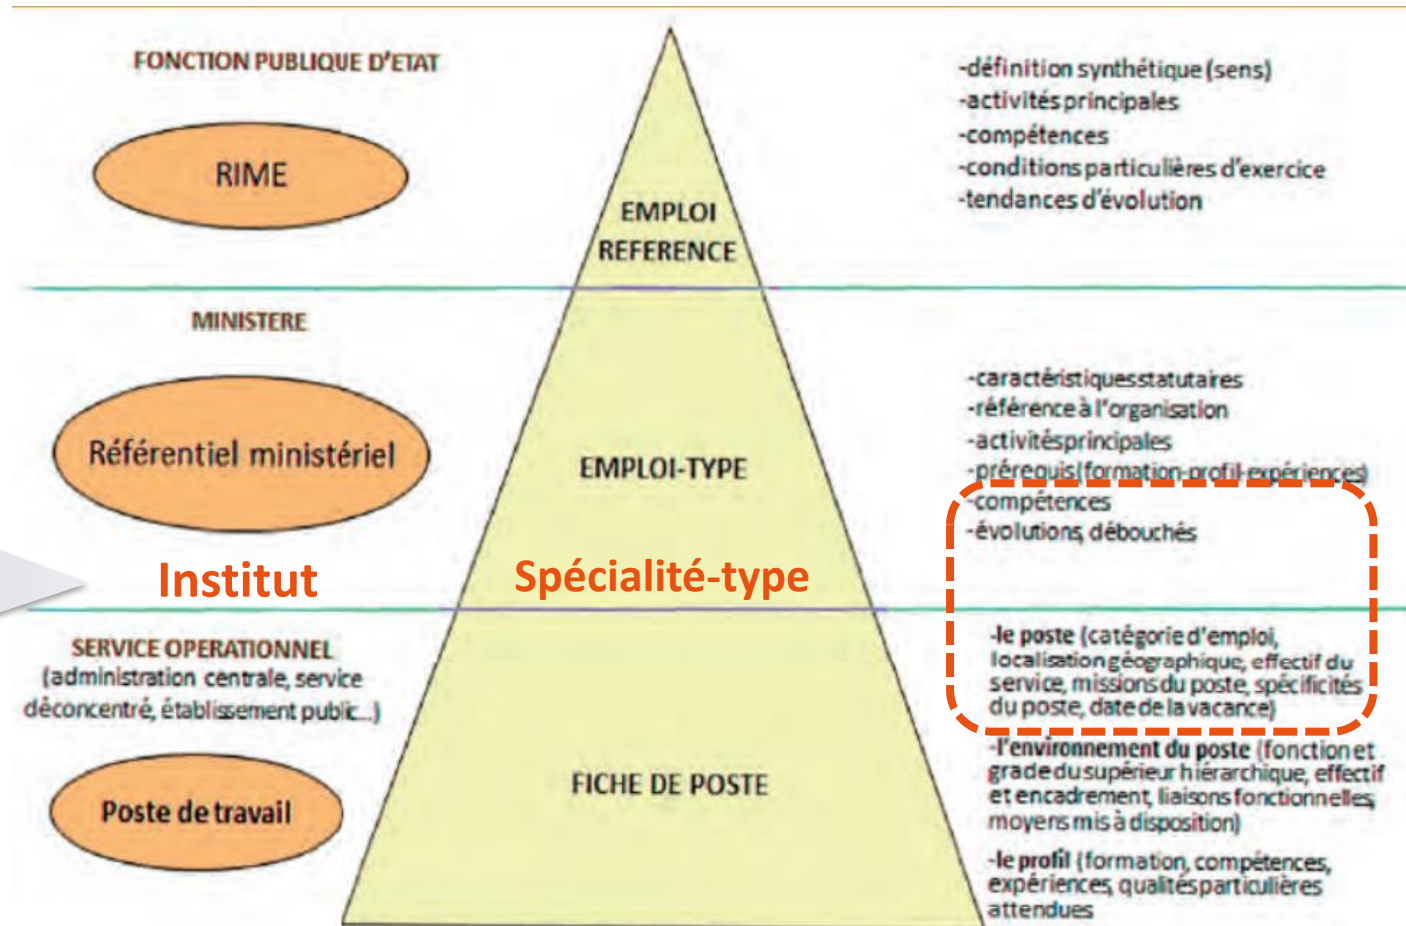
FONCTION PUBLIQUE D'ETAT

RIME

EMPLOI REFERENCE

-définition synthétique (sens)
-activités principales
-compétences
-conditions particulières d'exercice
-tendances d'évolution

MINISTERE

Référentiel ministériel

EMPLOI-TYPE

-caractéristiques statutaires
-référence à l'organisation
-activités principales
-prérequis (formation-profil-expériences)
-compétences
-évolutions, débouchés

Institut

Spécialité-type

SERVICE OPERATIONNEL (administration centrale, service déconcentré, établissement public...)

Poste de travail

FICHE DE POSTE

-le poste (catégorie d'emploi, localisation géographique, effectif du service, missions du poste, spécificités du poste, date de la vacance)

-l'environnement du poste (fonction et grade du supérieur hiérarchique, effectif et encadrement, liaisons fonctionnelles, moyens mis à disposition)

-le profil (formation, compétences, expériences, qualités particulières attendues